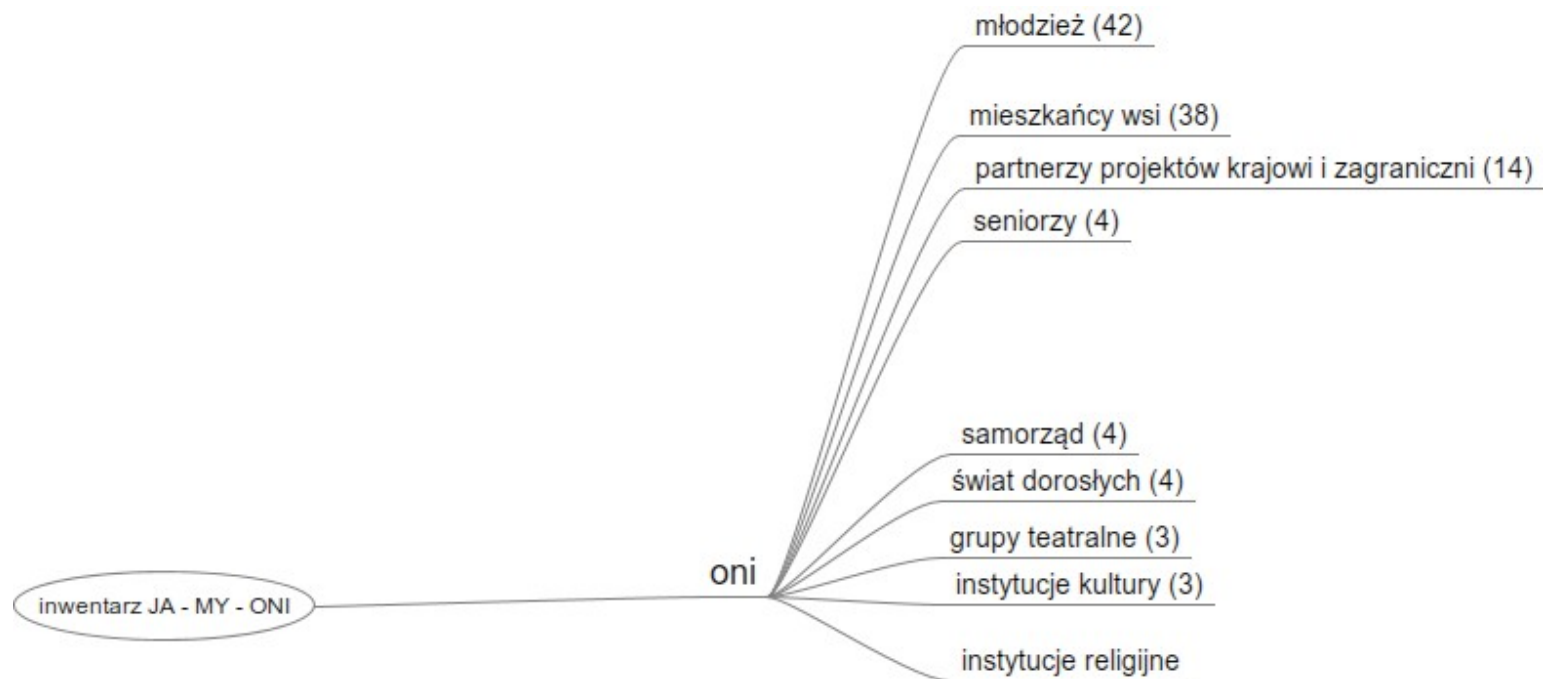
inwentarz JA - MY - ONI

oni

młodzież (42)

mieszkańcy wsi (38)

partnerzy projektów krajowi i zagraniczni (14)

seniorzy (4)

samorząd (4)

świat dorosłych (4)

grupy teatralne (3)

instytucje kultury (3)

instytucje religijne